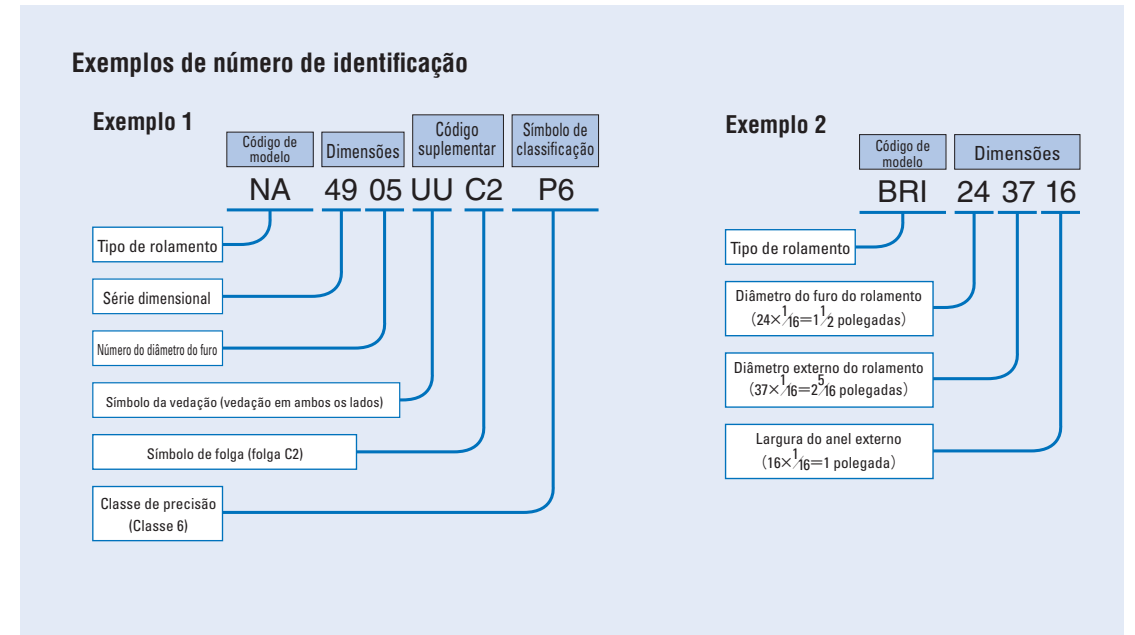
Exemplos de número de identificação

Exemplo 1

| Código de modelo | Dimensões | Código suplementar | Símbolo de classificação |
|---|---|---|---|
| NA | 49 05 | UU C2 | P6 |

Tipo de rolamento

Série dimensional

Número do diâmetro do furo

Símbolo da vedação (vedação em ambos os lados)

Símbolo de folga (folga C2)

Classe de precisão (Classe 6)

Exemplo 2

| Código de modelo | Dimensões |
|---|---|
| BRI | 24 37 16 |

Tipo de rolamento

Diâmetro do furo do rolamento ($24\times\frac{1}{16}=1\frac{1}{2}$ polegadas)

Diâmetro externo do rolamento ($37\times\frac{1}{16}=2\frac{5}{16}$ polegadas)

Largura do anel externo ($16\times\frac{1}{16}=1$ polegada)